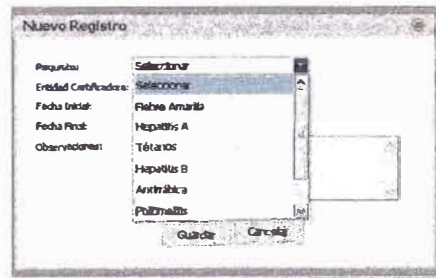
Nuevo Registro

Paquete: Seleccionar

Entidad Certificadora: Seleccionar

Fecha Inicial: Fiebre Amarilla

Fecha Final: Hepatitis A

Observaciones: Tétanos

Hepatitis B

Antirrábica

Poliomelitis

Guardar Cancelar